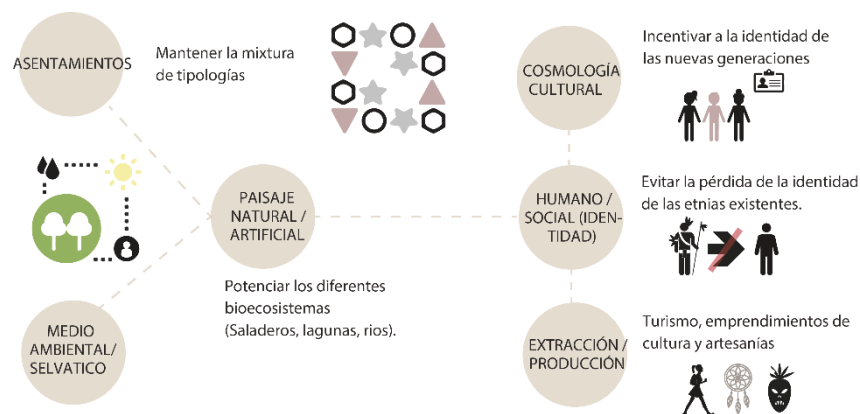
ASENTAMIENTOS

Mantener la mixtura de tipologías

COSMOLOGÍA CULTURAL

Incentivar a la identidad de las nuevas generaciones

PAISAJE NATURAL / ARTIFICIAL

HUMANO / SOCIAL (IDENTIDAD)

Evitar la pérdida de la identidad de las etnias existentes.

Potenciar los diferentes bioecosistemas (Saladeros, lagunas, rios).

MEDIO AMBIENTAL/ SELVATICO

EXTRACCIÓN / PRODUCCIÓN

Turismo, emprendimientos de cultura y artesanías